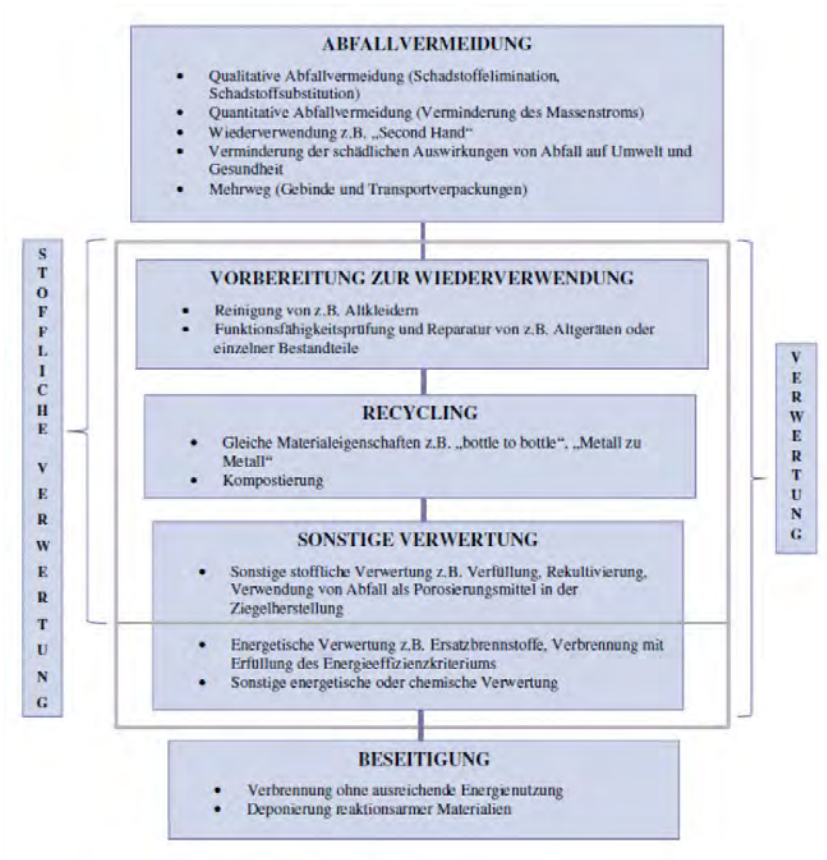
ABFALLVERMEIDUNG

- Qualitative Abfallvermeidung (Schadstoffelimination, Schadstoffsubstitution)
- Quantitative Abfallvermeidung (Verminderung des Massenstroms)
- Wiederverwendung z.B. „Second Hand“
- Verminderung der schädlichen Auswirkungen von Abfall auf Umwelt und Gesundheit
- Mehrweg (Gebinde und Transportverpackungen)

STOFFLICHE VERWERTUNG

VORBEREITUNG ZUR WIEDERVERWENDUNG

- Reinigung von z.B. Altkleidern
- Funktionsfähigkeitsprüfung und Reparatur von z.B. Altgeräten oder einzelner Bestandteile

RECYCLING

- Gleiche Materialeigenschaften z.B. „bottle to bottle“, „Metall zu Metall“
- Kompostierung

SONSTIGE VERWERTUNG

- Sonstige stoffliche Verwertung z.B. Verfüllung, Rekultivierung, Verwendung von Abfall als Porosierungsmittel in der Ziegelherstellung

- Energetische Verwertung z.B. Ersatzbrennstoffe, Verbrennung mit Erfüllung des Energieeffizienzkriteriums
- Sonstige energetische oder chemische Verwertung

VERWERTUNG

BESEITIGUNG

- Verbrennung ohne ausreichende Energienutzung
- Deponierung reaktionsarmer Materialien